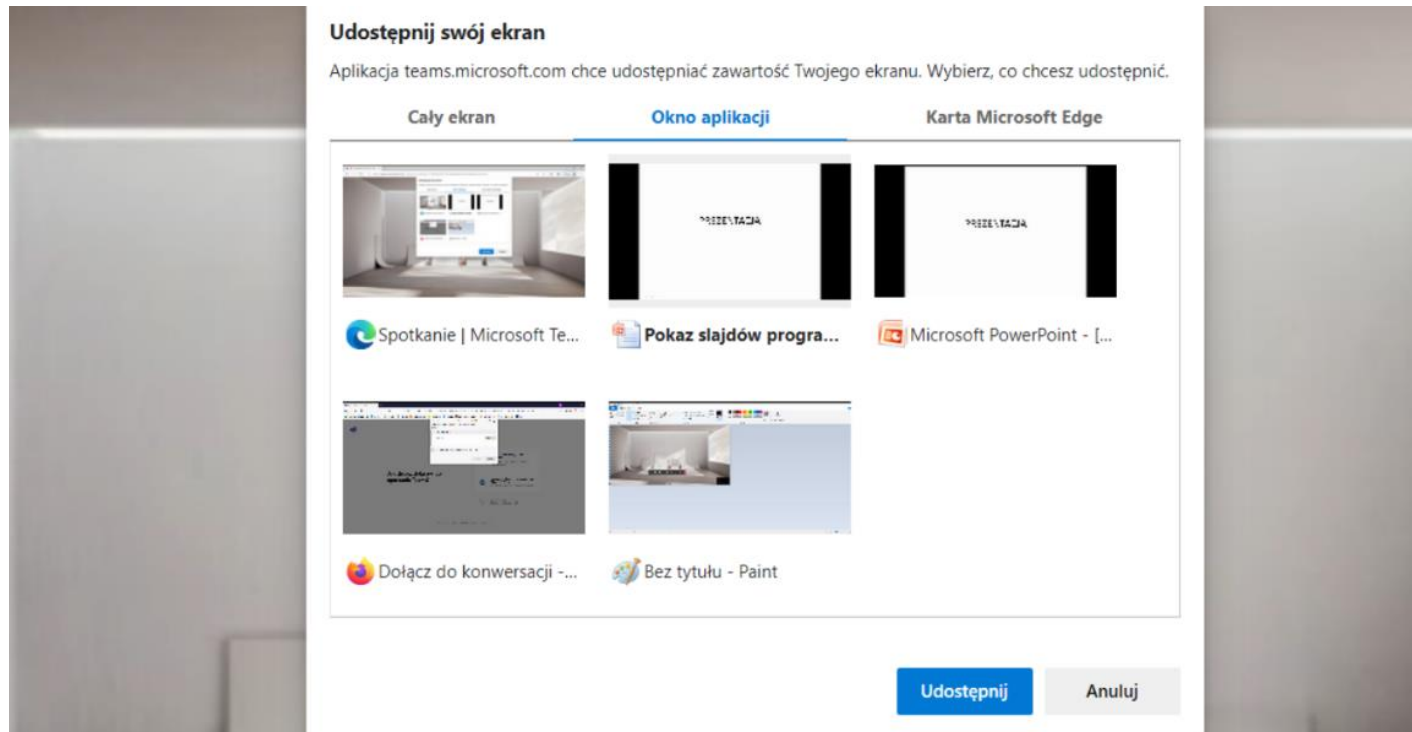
Udostępnij swój ekran

Aplikacja teams.microsoft.com chce udostępniać zawartość Twojego ekranu. Wybierz, co chcesz udostępnić.

Cały ekran
Okno aplikacji
Karta Microsoft Edge

PREZENTACJA

PREZENTACJA

Spotkanie | Microsoft Te...
Pokaz slajdów progra...
Microsoft PowerPoint - [...

Dołącz do konwersacji -...
Bez tytułu - Paint

Udostępnij
Anuluj